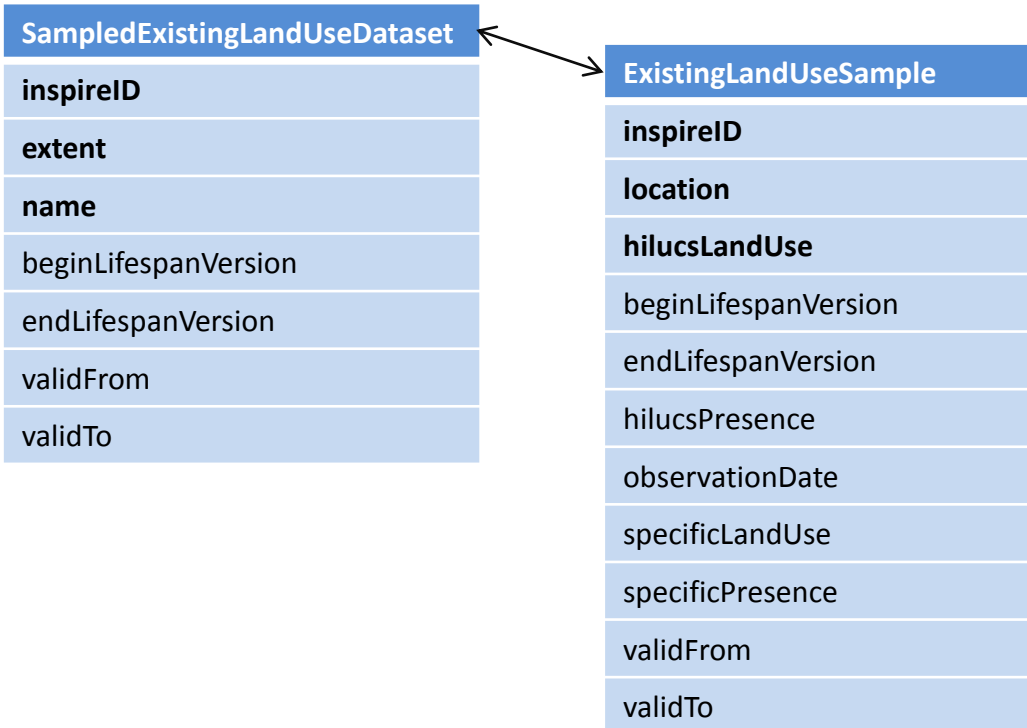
| SampledExistingLandUseDataset |
|---|
| inspireID |
| extent |
| name |
| beginLifespanVersion |
| endLifespanVersion |
| validFrom |
| validTo |

| ExistingLandUseSample |
|---|
| inspireID |
| location |
| hilucsLandUse |
| beginLifespanVersion |
| endLifespanVersion |
| hilucsPresence |
| observationDate |
| specificLandUse |
| specificPresence |
| validFrom |
| validTo |